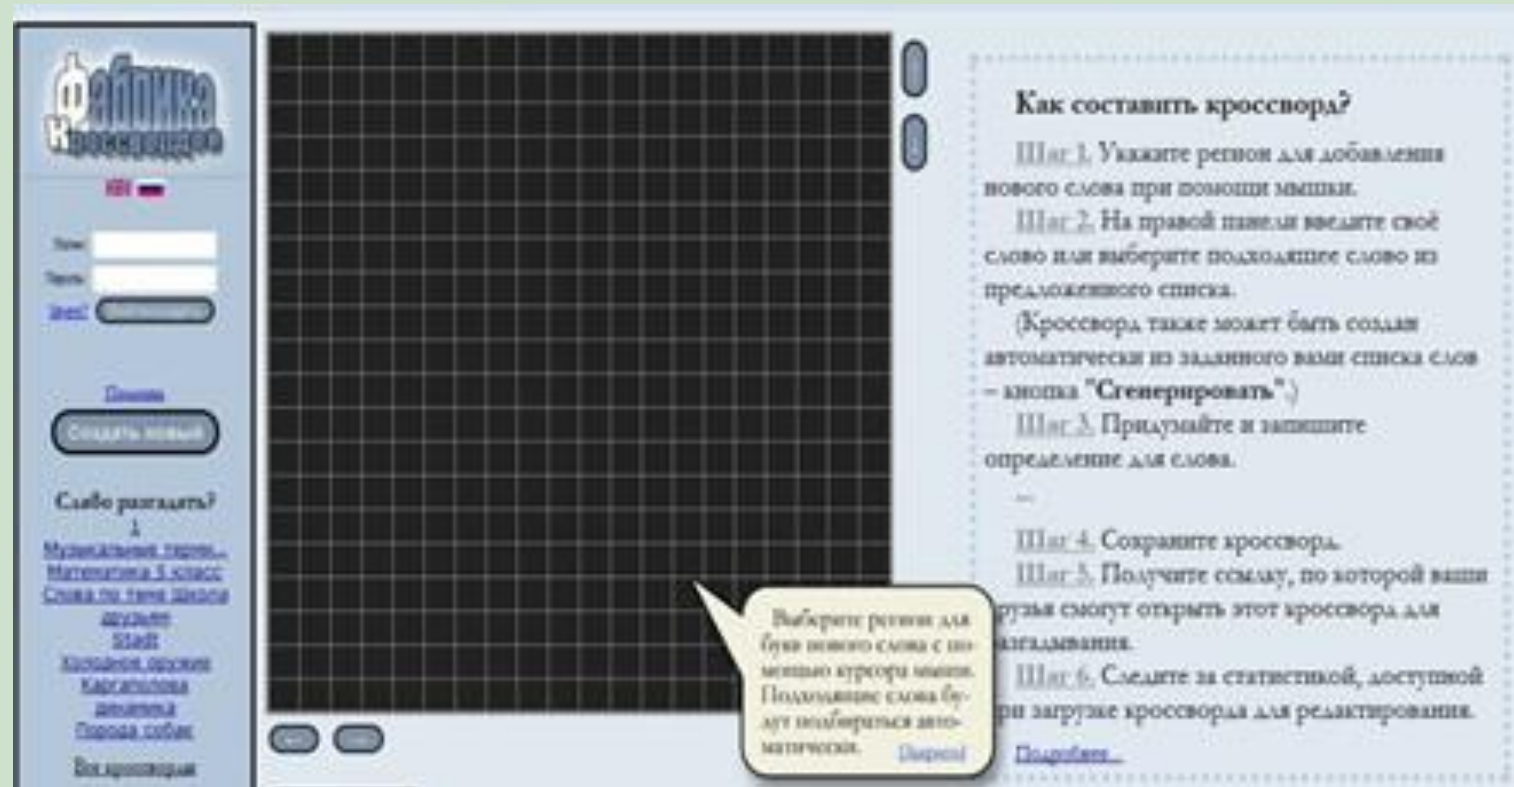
Фабрика Кроссвордов

Имя:
Пароль:
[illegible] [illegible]

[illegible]
Создать новый

Слабо разгадать?
1
Музыкальная терми...
Математика 5 класс
Слова по теме школа
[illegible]
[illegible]
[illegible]
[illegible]
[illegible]
Порода собак
Все кроссворды

Как составить кроссворд?

Шаг 1. Укажите регион для добавления нового слова при помощи мышки.

Шаг 2. На правой панели введите своё слово или выберите подходящее слово из предложенного списка.

(Кроссворд также может быть создан автоматически из заданного вами списка слов – кнопка "Сгенерировать".)

Шаг 3. Придумайте и запишите определение для слова.

...

Шаг 4. Сохраните кроссворд.

Шаг 5. Получите ссылку, по которой ваши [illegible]рузья смогут открыть этот кроссворд для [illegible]згадывания.

Шаг 6. Следите за статистикой, доступной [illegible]ри загрузке кроссворда для редактирования.

Подробнее...

Выберите регион для букв нового слова с помощью курсора мыши. Подходящие слова будут подбираться автоматически. [Закрыть]